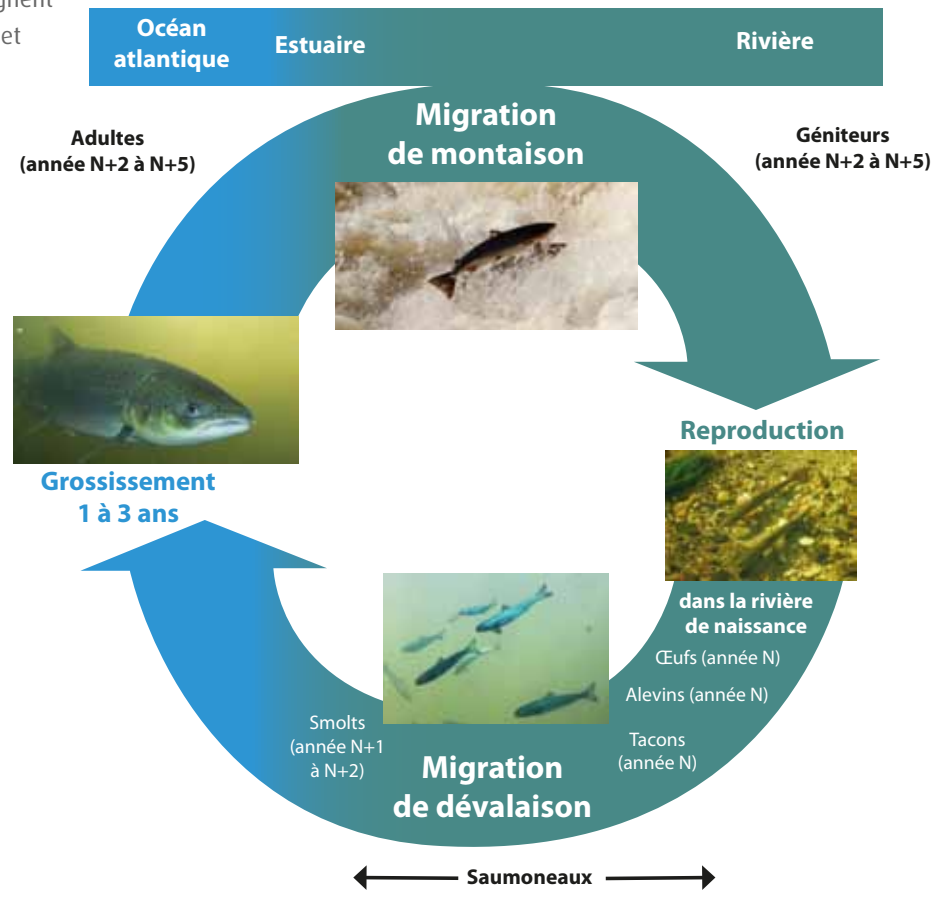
gnent
et

Océan atlantique
Estuaire
Rivière

Migration de montaison

Adultes (année N+2 à N+5)

Géniteurs (année N+2 à N+5)

Reproduction

dans la rivière de naissance

Grossissement 1 à 3 ans

Œufs (année N)
Alevins (année N)
Tacons (année N)

Smolts (année N+1 à N+2)

Migration de dévalaison

Saumoneaux